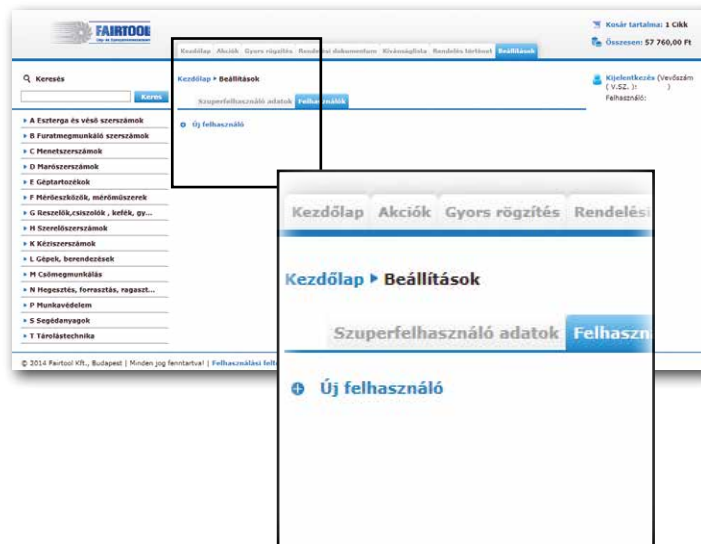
FAIRTOOL

Kosár tartalma: 1 Cikk
Összesen: 57 760,00 Ft

Kezdőlap Akciók Gyors rögzítés Rendelési dokumentum Kívánságlista Rendelés történet Beállítások

Keresés
Keres

Kezdőlap ▸ Beállítások
Szuperfelhasználó adatok Felhasználók
Új felhasználó

Kijelentkezés (Vevőszám ( V.SZ. ): )
Felhasználó:

▸ A Esztergа és véső szerszámok
▸ B Furatmegmunkáló szerszámok
▸ C Menetszerszámok
▸ D Marószerszámok
▸ E Géptartozékok
▸ F Mérőeszközök, mérőműszerek
▸ G Reszelők,csiszolók , kefék, gy...
▸ H Szerelőszerszámok
▸ K Kéziszerszámok
▸ L Gépek, berendezések
▸ M Csőmegmunkálás
▸ N Hegesztés, forrasztás, ragaszt...
▸ P Munkavédelem
▸ S Segédanyagok
▸ T Tárolástechnika

© 2014 Fairtool Kft., Budapest | Minden jog fenntartva! | Felhasználási felt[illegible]

Kezdőlap Akciók Gyors rögzítés Rendelési

Kezdőlap ▸ Beállítások

Szuperfelhasználó adatok Felhaszn

Új felhasználó